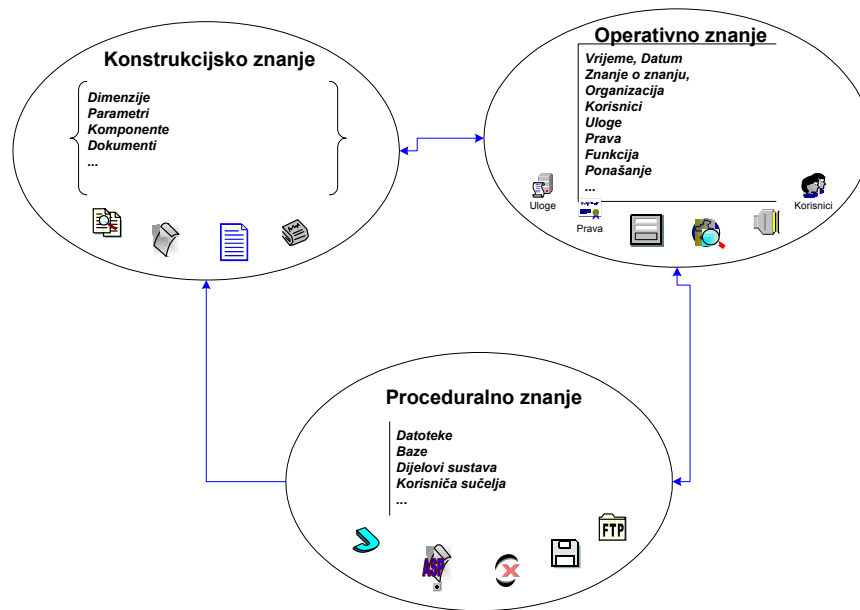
Konstrukcijsko znanje

Dimenzije
Parametri
Komponente
Dokumenti
...

Operativno znanje

Vrijeme, Datum
Znanje o znanju,
Organizacija
Korisnici
Uloge
Prava
Funkcija
Ponašanje
...

Uloge
Prava
Korisnici

Proceduralno znanje

Datoteke
Baze
Dijelovi sustava
Korisnička sučelja
...

FTP